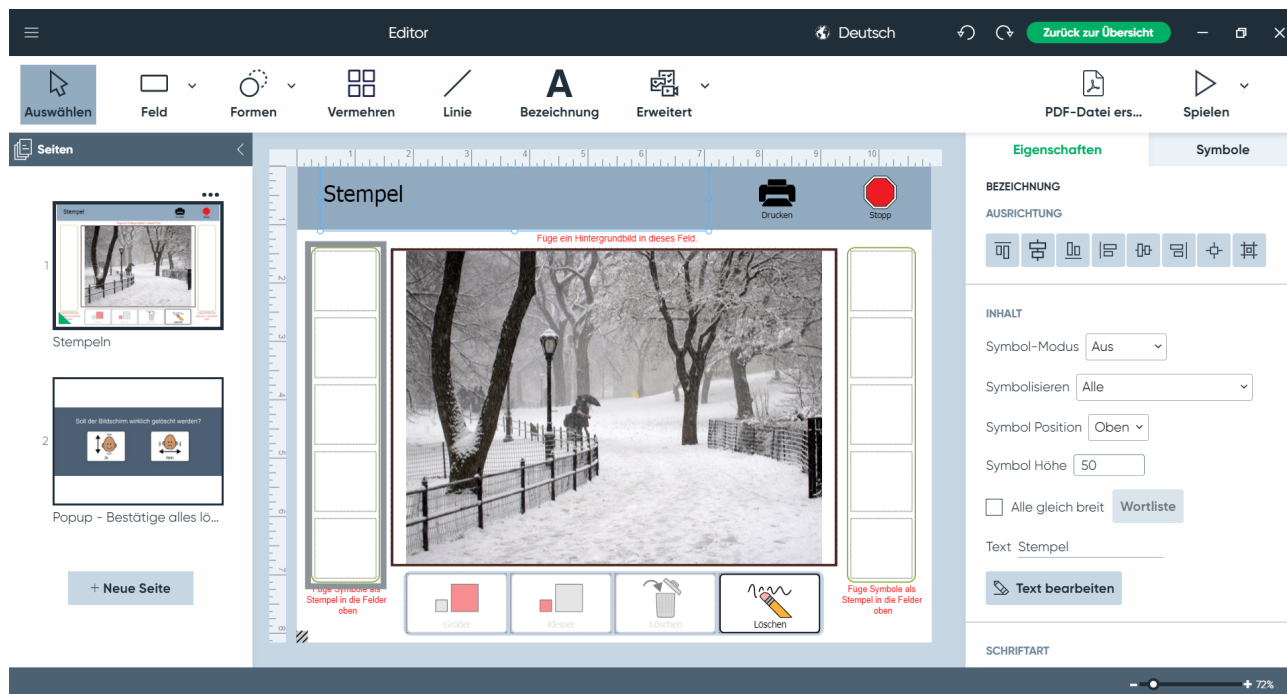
Editor

Deutsch

Zurück zur Übersicht

Auswählen

Feld

Formen

Vermehren

Linie

Bezeichnung

Erweitert

PDF-Datei ers...

Spielen

Seiten

1

Stempeln

2

Soll der Bildschirm wirklich gelöscht werden?

Popup - Bestätige alles lö...

+ Neue Seite

Stempel

Drucken

Stopp

Füge ein Hintergrundbild in dieses Feld.

Füge Symbole als Stempel in die Felder oben

Größer

Kleiner

Löschen

Löschen

Füge Symbole als Stempel in die Felder oben

Eigenschaften

Symbole

BEZEICHNUNG

AUSRICHTUNG

INHALT

Symbol-Modus Aus

Symbolisieren Alle

Symbol Position Oben

Symbol Höhe 50

Alle gleich breit

Wortliste

Text Stempel

Text bearbeiten

SCHRIFTART

72%